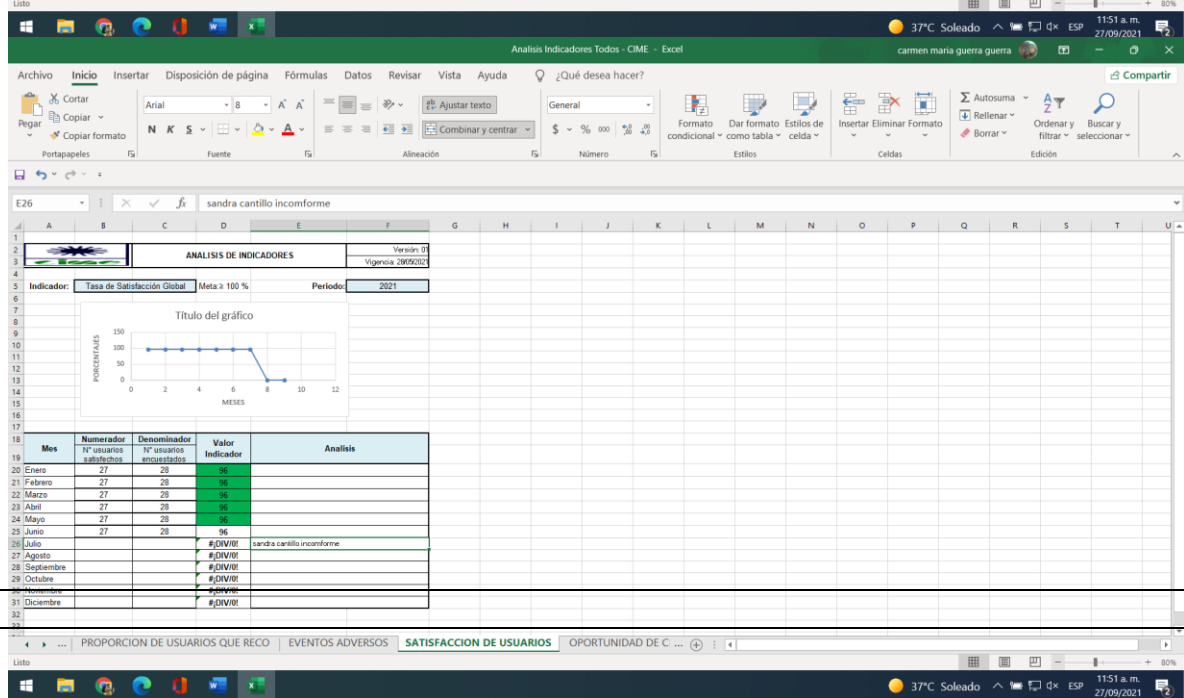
Listo

37°C Soleado ESP 11:51 a. m. 27/09/2021

Analisis Indicadores Todos - CIME - Excel

carmen maria guerra guerra

Archivo Inicio Insertar Disposición de página Fórmulas Datos Revisar Vista Ayuda ¿Qué desea hacer? Compartir

Pegar Cortar Copiar Copiar formato Portapapeles

Arial 8 N K S Fuente

Ajustar texto Combinar y centrar Alineación

General $ % 000 Número

Formato condicional Dar formato como tabla Estilos de celda Estilos

Insertar Eliminar Formato Celdas

Autosuma Rellenar Borrar Ordenar y filtrar Buscar y seleccionar Edición

E26 sandra cantillo incomforme

ANALISIS DE INDICADORES

Versión: 01
Vigencia: 28/09/2021

Indicador: Tasa de Satisfacción Global Meta ≥ 100 % Periodo: 2021

Título del gráfico

150
100
50
0
0 2 4 6 8 10 12

PORCENTAJES

MESES

| Mes | Numerador N° usuarios satisfechos | Denominador N° usuarios encuestados | Valor Indicador | Analisis |
|---|---|---|---|---|
| Enero | 27 | 28 | 96 | |
| Febrero | 27 | 28 | 96 | |
| Marzo | 27 | 28 | 96 | |
| Abril | 27 | 28 | 96 | |
| Mayo | 27 | 28 | 96 | |
| Junio | 27 | 28 | 96 | |
| Julio | | | #¡DIV/0! | sandra cantillo incomforme |
| Agosto | | | #¡DIV/0! | |
| Septiembre | | | #¡DIV/0! | |
| Octubre | | | #¡DIV/0! | |
| Noviembre | | | #¡DIV/0! | |
| Diciembre | | | #¡DIV/0! | |

... PROPORCION DE USUARIOS QUE RECO EVENTOS ADVERSOS SATISFACCION DE USUARIOS OPORTUNIDAD DE C ...

Listo 80%

37°C Soleado ESP 11:51 a. m. 27/09/2021